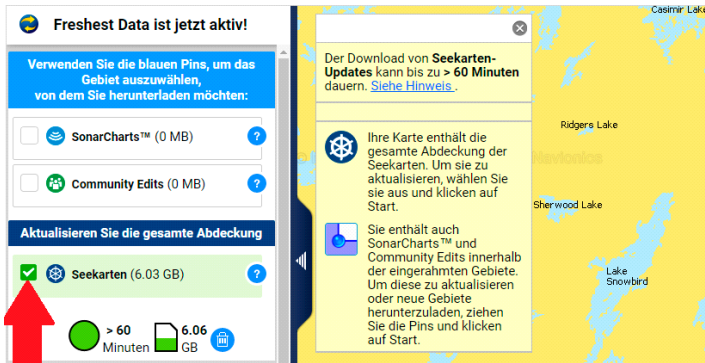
Freshest Data ist jetzt aktiv!

Verwenden Sie die blauen Pins, um das Gebiet auszuwählen, von dem Sie herunterladen möchten:

SonarCharts™ (0 MB)

Community Edits (0 MB)

Aktualisieren Sie die gesamte Abdeckung

Seekarten (6.03 GB)

> 60 Minuten

6.06 GB

Der Download von **Seekarten-Updates** kann bis zu **> 60 Minuten** dauern. Siehe Hinweis .

Ihre Karte enthält die gesamte Abdeckung der Seekarten. Um sie zu aktualisieren, wählen Sie sie aus und klicken auf Start.

Sie enthält auch SonarCharts™ und Community Edits innerhalb der eingerahmten Gebiete. Um diese zu aktualisieren oder neue Gebiete herunterzuladen, ziehen Sie die Pins und klicken auf Start.

Casimir Lake

Ridgers Lake

Navionics

Sherwood Lake

Lake Snowbird